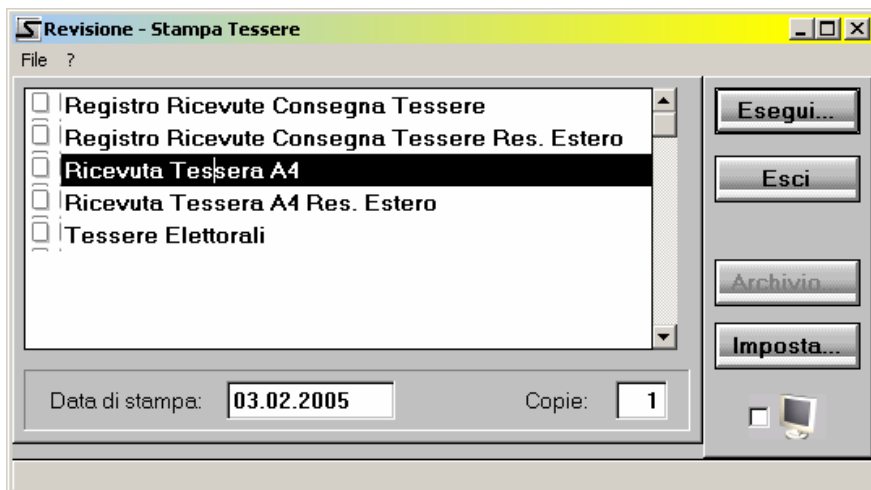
Revisione - Stampa Tessere

File ?

Registro Ricevute Consegna Tessere
Registro Ricevute Consegna Tessere Res. Estero
Ricevuta Tessera A4
Ricevuta Tessera A4 Res. Estero
Tessere Elettorali

Esegui...
Esci
Archivio...
Imposta...

Data di stampa: 03.02.2005
Copie: 1